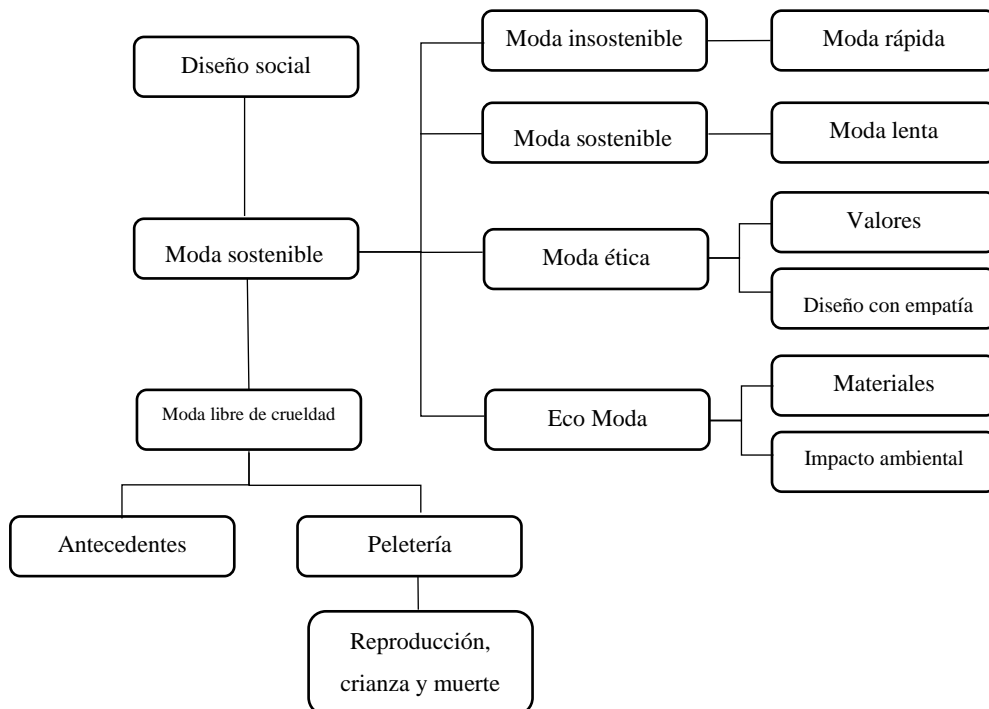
Diseño social

Moda sostenible

Moda insostenible

Moda rápida

Moda sostenible

Moda lenta

Moda ética

Valores

Diseño con empatía

Eco Moda

Materiales

Impacto ambiental

Moda libre de crueldad

Antecedentes

Peletería

Reproducción, crianza y muerte